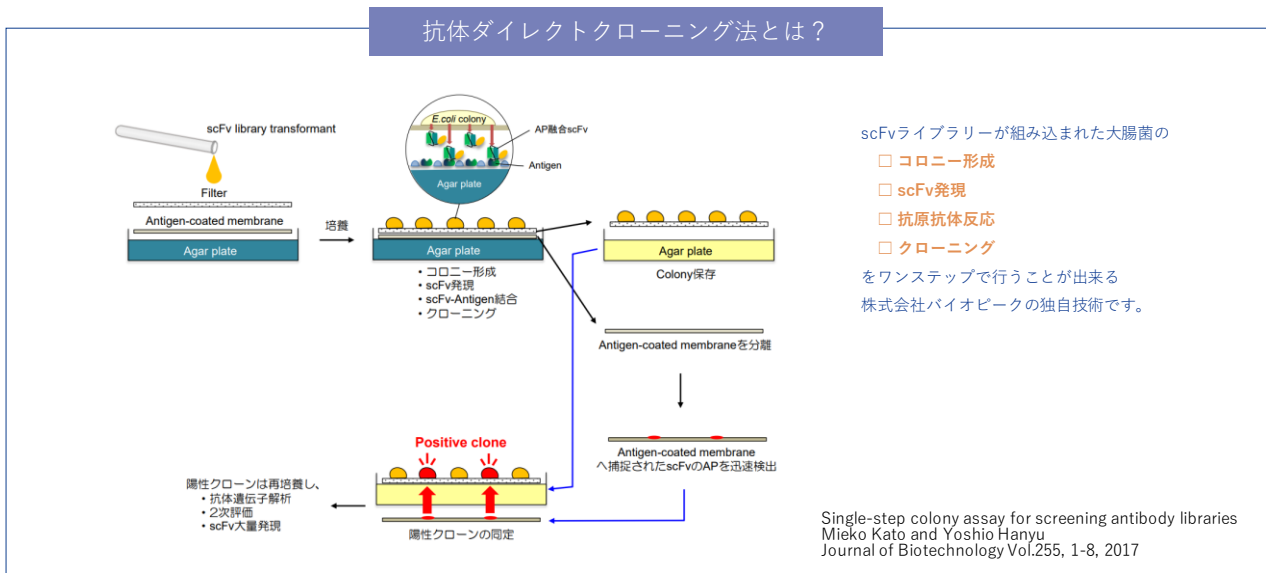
抗体ダイレクトクローニング法とは？

scFv library transformant

Filter

Antigen-coated membrane

Agar plate

培養

E.coli colony

AP融合scFv

Antigen

Agar plate

Agar plate

• コロニー形成
• scFv発現
• scFv-Antigen結合
• クローニング

Agar plate

Colony保存

Antigen-coated membraneを分離

Antigen-coated membrane へ捕捉されたscFvのAPを迅速検出

Positive clone

陽性クローンの同定

陽性クローンは再培養し、
• 抗体遺伝子解析
• 2次評価
• scFv大量発現

scFvライブラリーが組み込まれた大腸菌の
□ コロニー形成
□ scFv発現
□ 抗原抗体反応
□ クローニング
をワンステップで行うことが出来る
株式会社バイオピークの独自技術です。

Single-step colony assay for screening antibody libraries
Mieko Kato and Yoshio Hanyu
Journal of Biotechnology Vol.255, 1-8, 2017